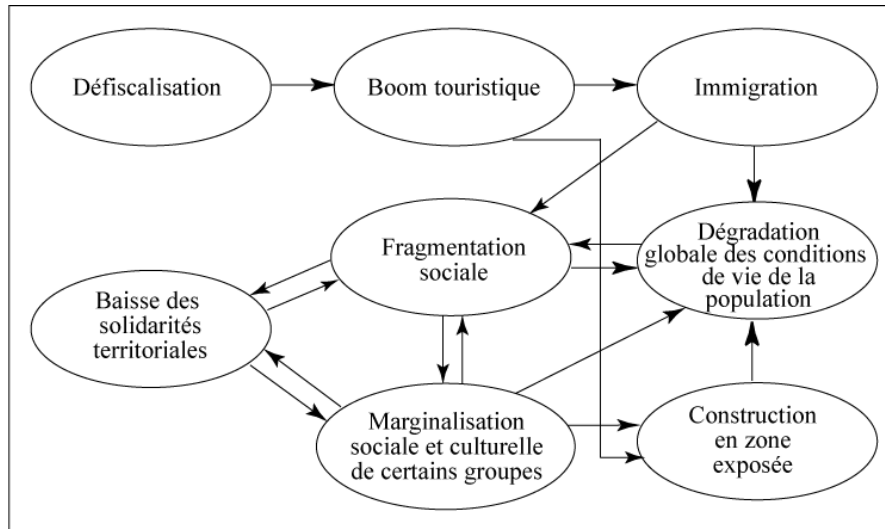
Défiscalisation

Boom touristique

Immigration

Fragmentation sociale

Dégradation globale des conditions de vie de la population

Baisse des solidarités territoriales

Marginalisation sociale et culturelle de certains groupes

Construction en zone exposée